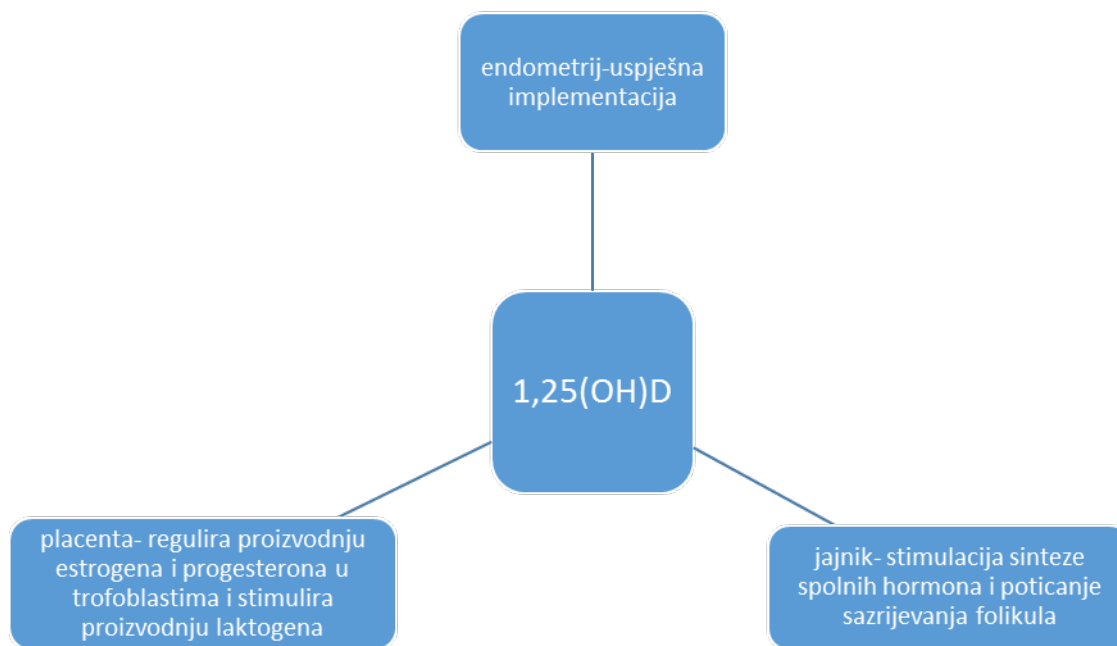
endometrij-uspješna implementacija

1,25(OH)D

placenta- regulira proizvodnju estrogena i progesterona u trofoblastima i stimulira proizvodnju laktogena

jajnik- stimulacija sinteze spolnih hormona i poticanje sazrijevanja folikula